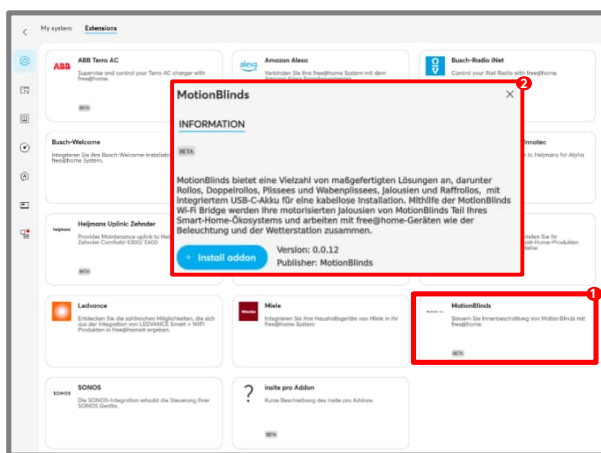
My system Extensions

ABB Terra AC
Supervise and control your Terra AC charger with free@home.
BETA

Amazon Alexa
Verbinden Sie Ihre free@home System mit dem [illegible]

Busch-Radio iNet
Control your iNet Radio with free@home.

Busch-Welcome
Integrieren Sie Ihre Busch-Welcome-Installation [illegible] free@home System.

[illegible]nnotac
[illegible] Sie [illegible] Heljmans for Alpha

Heijmans Uplink: Zehnder
Provides Maintenance uplink to Heijmans Zehnder ComfoAir E300/ E400
BETA

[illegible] Sie Ihr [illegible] Busch-Produkten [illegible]
BETA

MotionBlinds

INFORMATION

BETA

MotionBlinds bietet eine Vielzahl von maßgefertigten Lösungen an, darunter Rollos, Doppelrollos, Plissees und Wabenplissees, Jalousien und Raffrollos, mit integriertem USB-C-Akku für eine kabellose Installation. Mithilfe der MotionBlinds Wi-Fi Bridge werden Ihre motorisierten Jalousien von MotionBlinds Teil Ihres Smart-Home-Ökosystems und arbeiten mit free@home-Geräten wie der Beleuchtung und der Wetterstation zusammen.

+ Install addon

Version: 0.0.12
Publisher: MotionBlinds

2

Ledvance
Entdecken Sie die zahlreichen Möglichkeiten, die sich aus der Integration von LEDVANCE Smart + WIFI Produkten in free@home ergeben.

Miele
Integrieren Sie Ihre Haushaltsgeräte von Miele in Ihr free@home System

MotionBlinds
Steuern Sie Ihre Innenbeschattung von MotionBlinds mit free@home.
BETA

1

SONOS
Die SONOS-Integration erlaubt die Steuerung Ihrer SONOS Geräte.

insite pro Addon
Kurze Beschreibung des Insite pro Addons
BETA